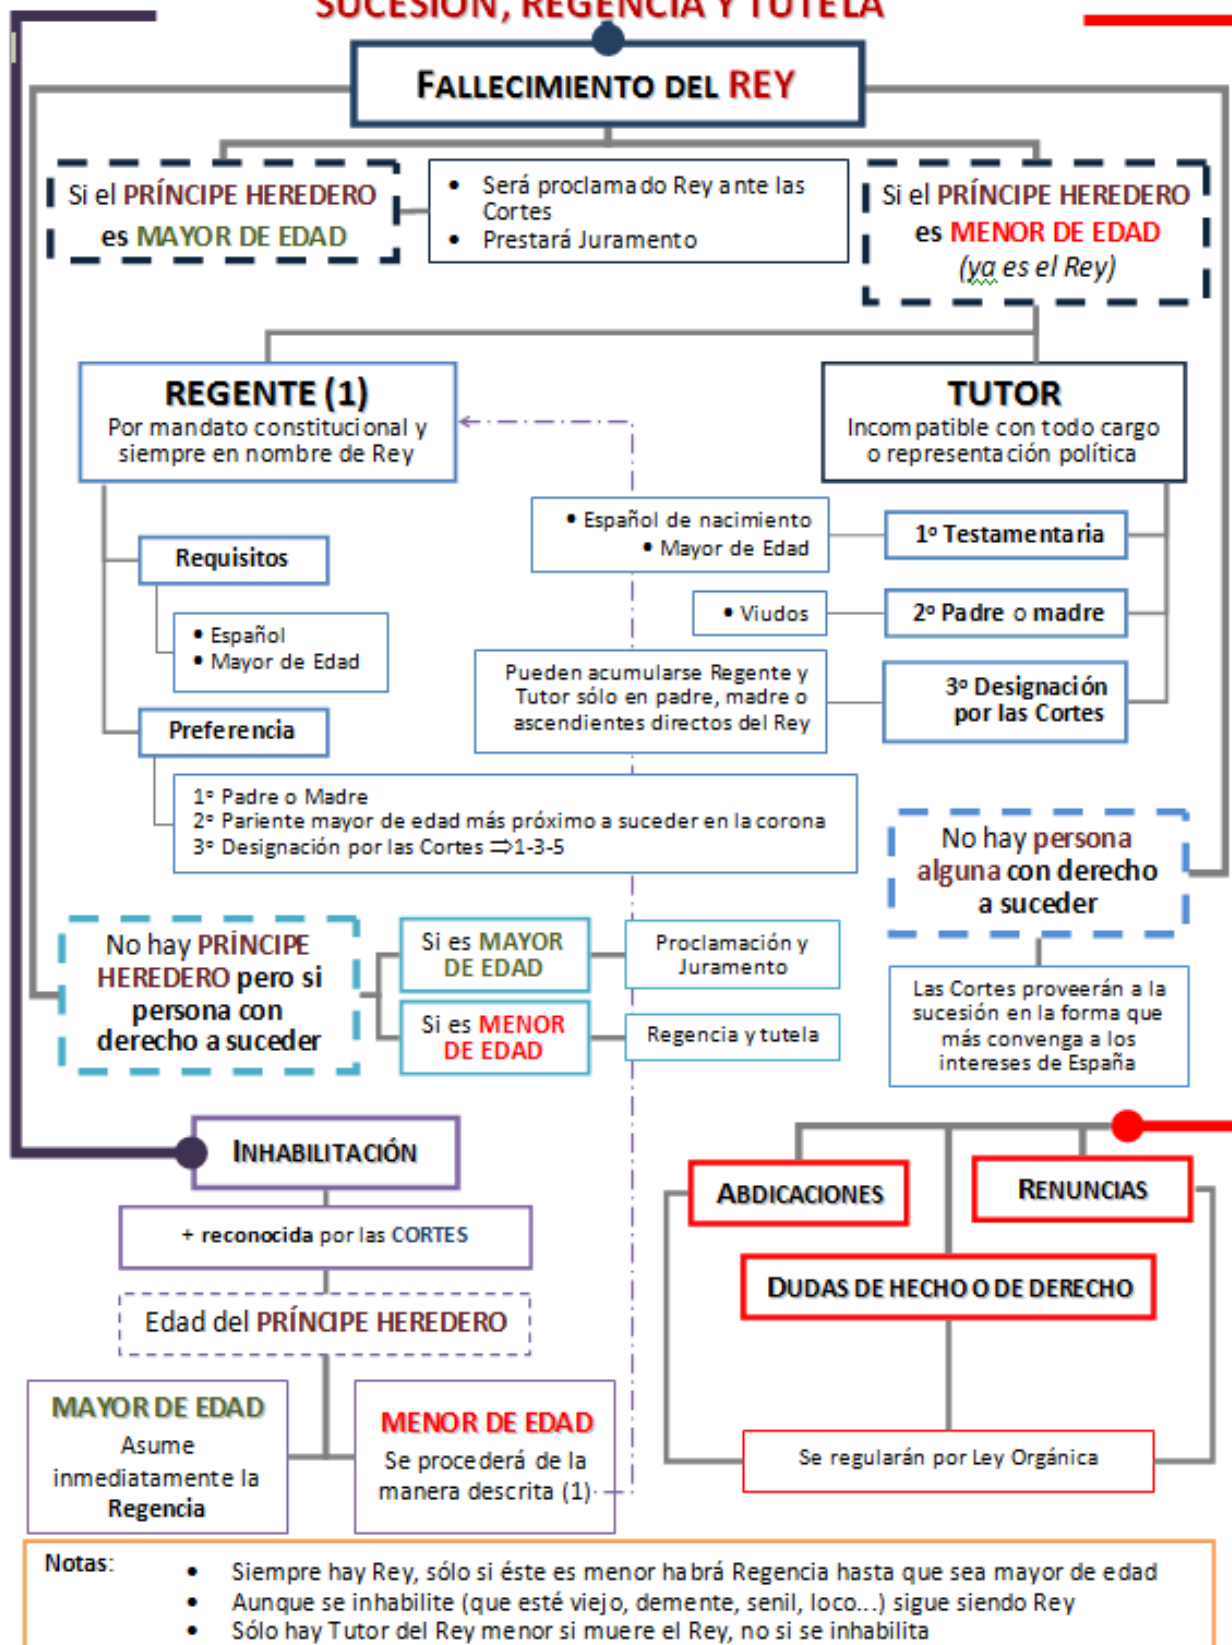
SUCESIÓN, REGENCIA Y TUTELA

FALLECIMIENTO DEL REY

Si el PRÍNCIPE HEREDERO es MAYOR DE EDAD

• Será proclamado Rey ante las Cortes
• Prestará Juramento

Si el PRÍNCIPE HEREDERO es MENOR DE EDAD (ya es el Rey)

REGENTE (1)
Por mandato constitucional y siempre en nombre de Rey

TUTOR
Incompatible con todo cargo o representación política

• Español de nacimiento
• Mayor de Edad

1º Testamentaria

• Viudos

2º Padre o madre

Pueden acumularse Regente y Tutor sólo en padre, madre o ascendientes directos del Rey

3º Designación por las Cortes

Requisitos

• Español
• Mayor de Edad

Preferencia

1º Padre o Madre
2º Pariente mayor de edad más próximo a suceder en la corona
3º Designación por las Cortes ⇒1-3-5

No hay persona alguna con derecho a suceder

Las Cortes proveerán a la sucesión en la forma que más convenga a los intereses de España

No hay PRÍNCIPE HEREDERO pero si persona con derecho a suceder

Si es MAYOR DE EDAD

Proclamación y Juramento

Si es MENOR DE EDAD

Regencia y tutela

INHABILITACIÓN

+ reconocida por las CORTES

Edad del PRÍNCIPE HEREDERO

MAYOR DE EDAD
Asume inmediatamente la Regencia

MENOR DE EDAD
Se procederá de la manera descrita (1)

ABDICACIONES

RENUNCIAS

DUDAS DE HECHO O DE DERECHO

Se regularán por Ley Orgánica

Notas:
• Siempre hay Rey, sólo si éste es menor habrá Regencia hasta que sea mayor de edad
• Aunque se inhabilite (que esté viejo, demente, senil, loco...) sigue siendo Rey
• Sólo hay Tutor del Rey menor si muere el Rey, no si se inhabilita